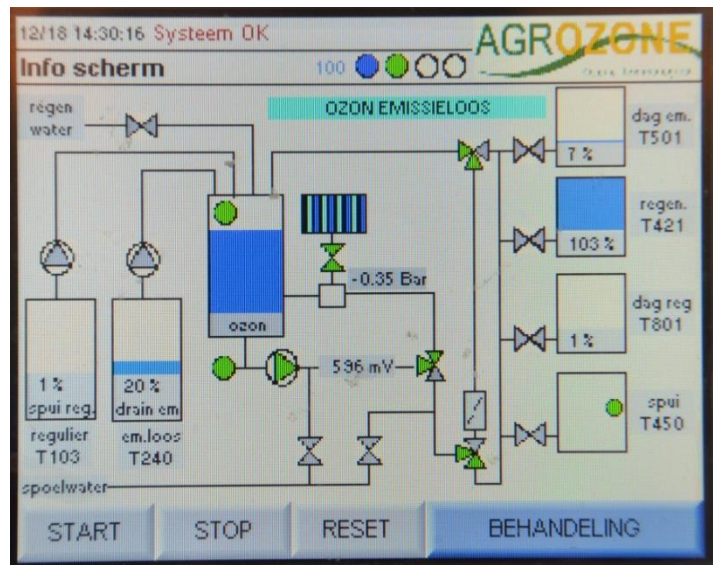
12/18 14:30:16 Systeem OK

AGROZONE

Info scherm

100

regen water

OZON EMISSIELOOS

dag em. T501

7 %

regen. T421

103 %

-0.35 Bar

ozon

dag reg T801

1 %

596 mV

1 % spui reg.

20 % drain em

spui T450

regulier T103

em.loos T240

spoelwater

START

STOP

RESET

BEHANDELING